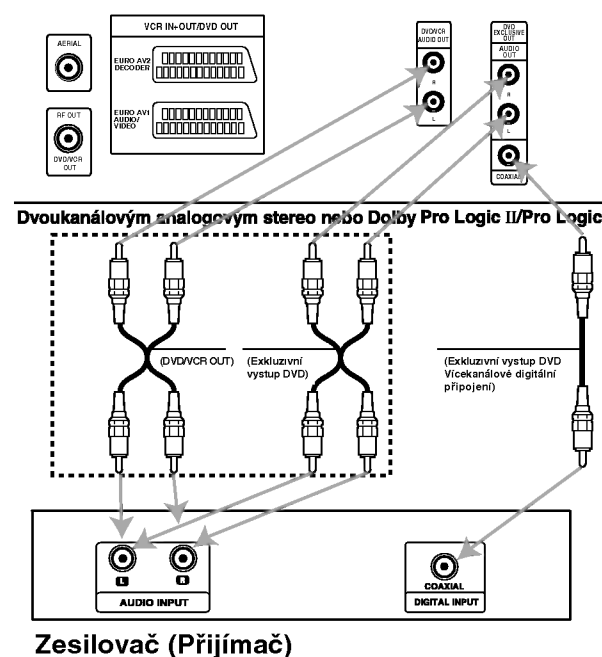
AERIAL

VCR IN↔OUT/DVD OUT

EURO AV2 DECODER

EURO AV1 AUDIO/ VIDEO

RF OUT

DVD/VCR OUT

DVD/VCR AUDIO OUT

R

L

DVD EXCLUSIVE OUT

AUDIO OUT

R

L

COAXIAL

Dvoukanálovým analogovým stereo nebo Dolby Pro Logic II/Pro Logic

(DVD/VCR OUT)

(Exkluzivní vystup DVD)

(Exkluzivní vystup DVD Vícekanálové digitální připojení)

L

R

AUDIO INPUT

COAXIAL

DIGITAL INPUT

Zesilovač (Přijímač)